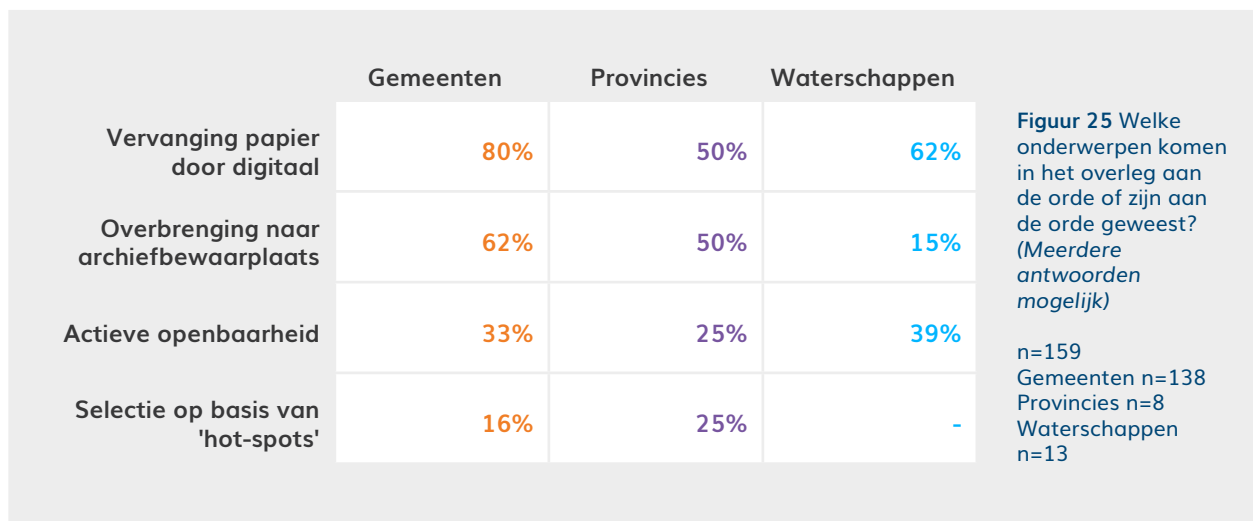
|  | Gemeenten | Provincies | Waterschappen |
|---|---|---|---|
| Vervanging papier door digitaal | 80% | 50% | 62% |
| Overbrenging naar archiefbewaarplaats | 62% | 50% | 15% |
| Actieve openbaarheid | 33% | 25% | 39% |
| Selectie op basis van 'hot-spots' | 16% | 25% | - |

Figuur 25 Welke onderwerpen komen in het overleg aan de orde of zijn aan de orde geweest? (Meerdere antwoorden mogelijk)

n=159
Gemeenten n=138
Provincies n=8
Waterschappen n=13